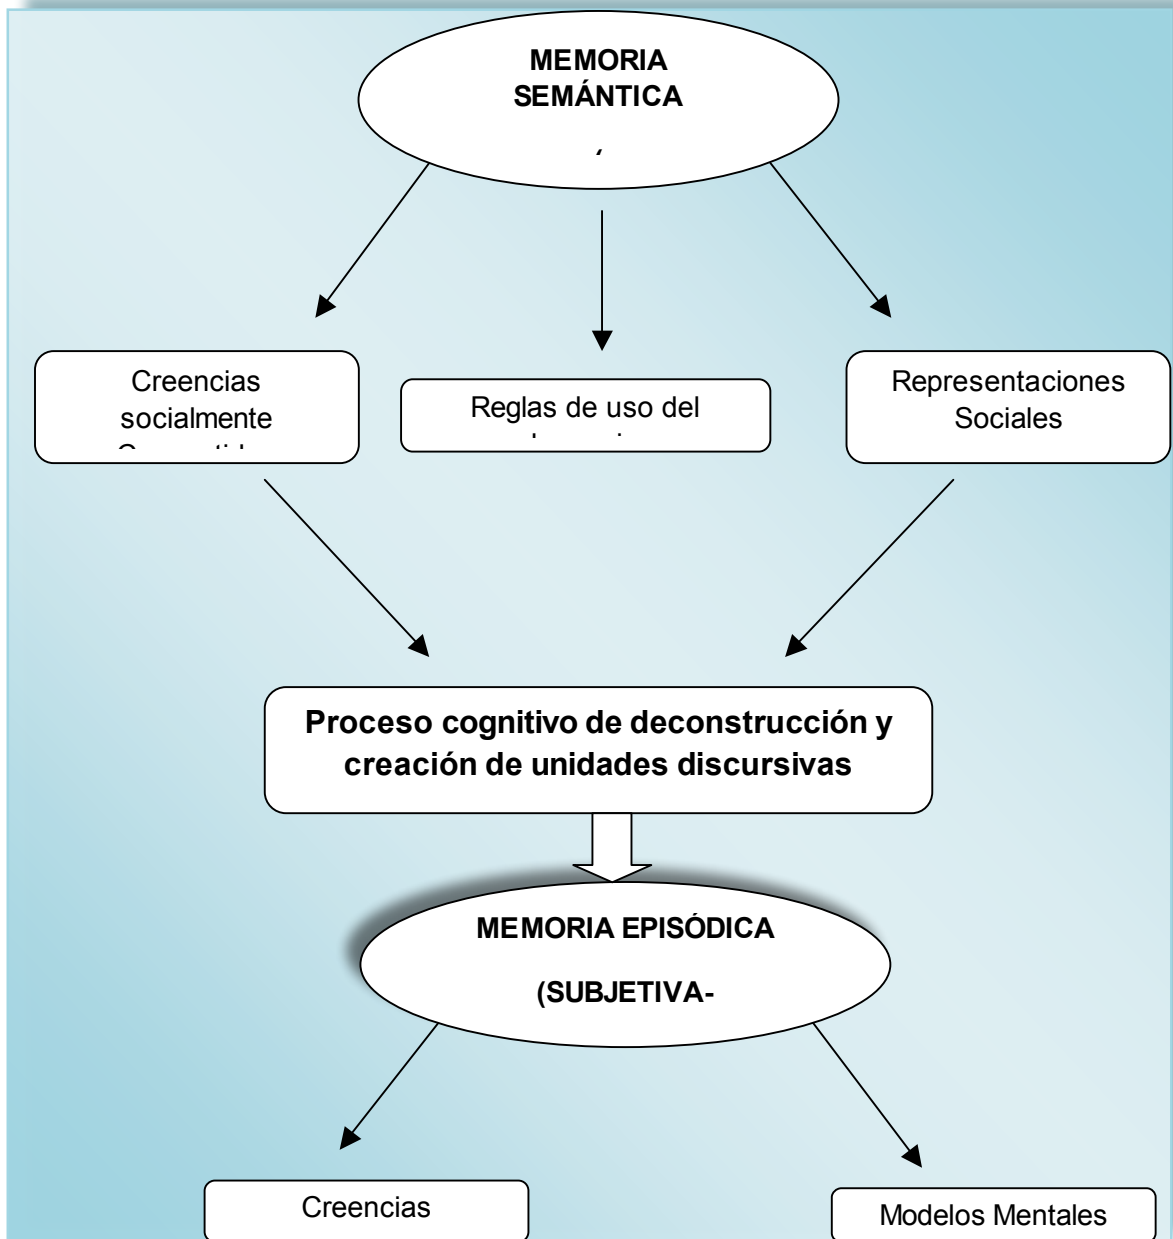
MEMORIA SEMÁNTICA

´

Creencias socialmente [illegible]

Reglas de uso del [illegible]

Representaciones Sociales

Proceso cognitivo de deconstrucción y creación de unidades discursivas

MEMORIA EPISÓDICA

(SUBJETIVA-

Creencias

Modelos Mentales